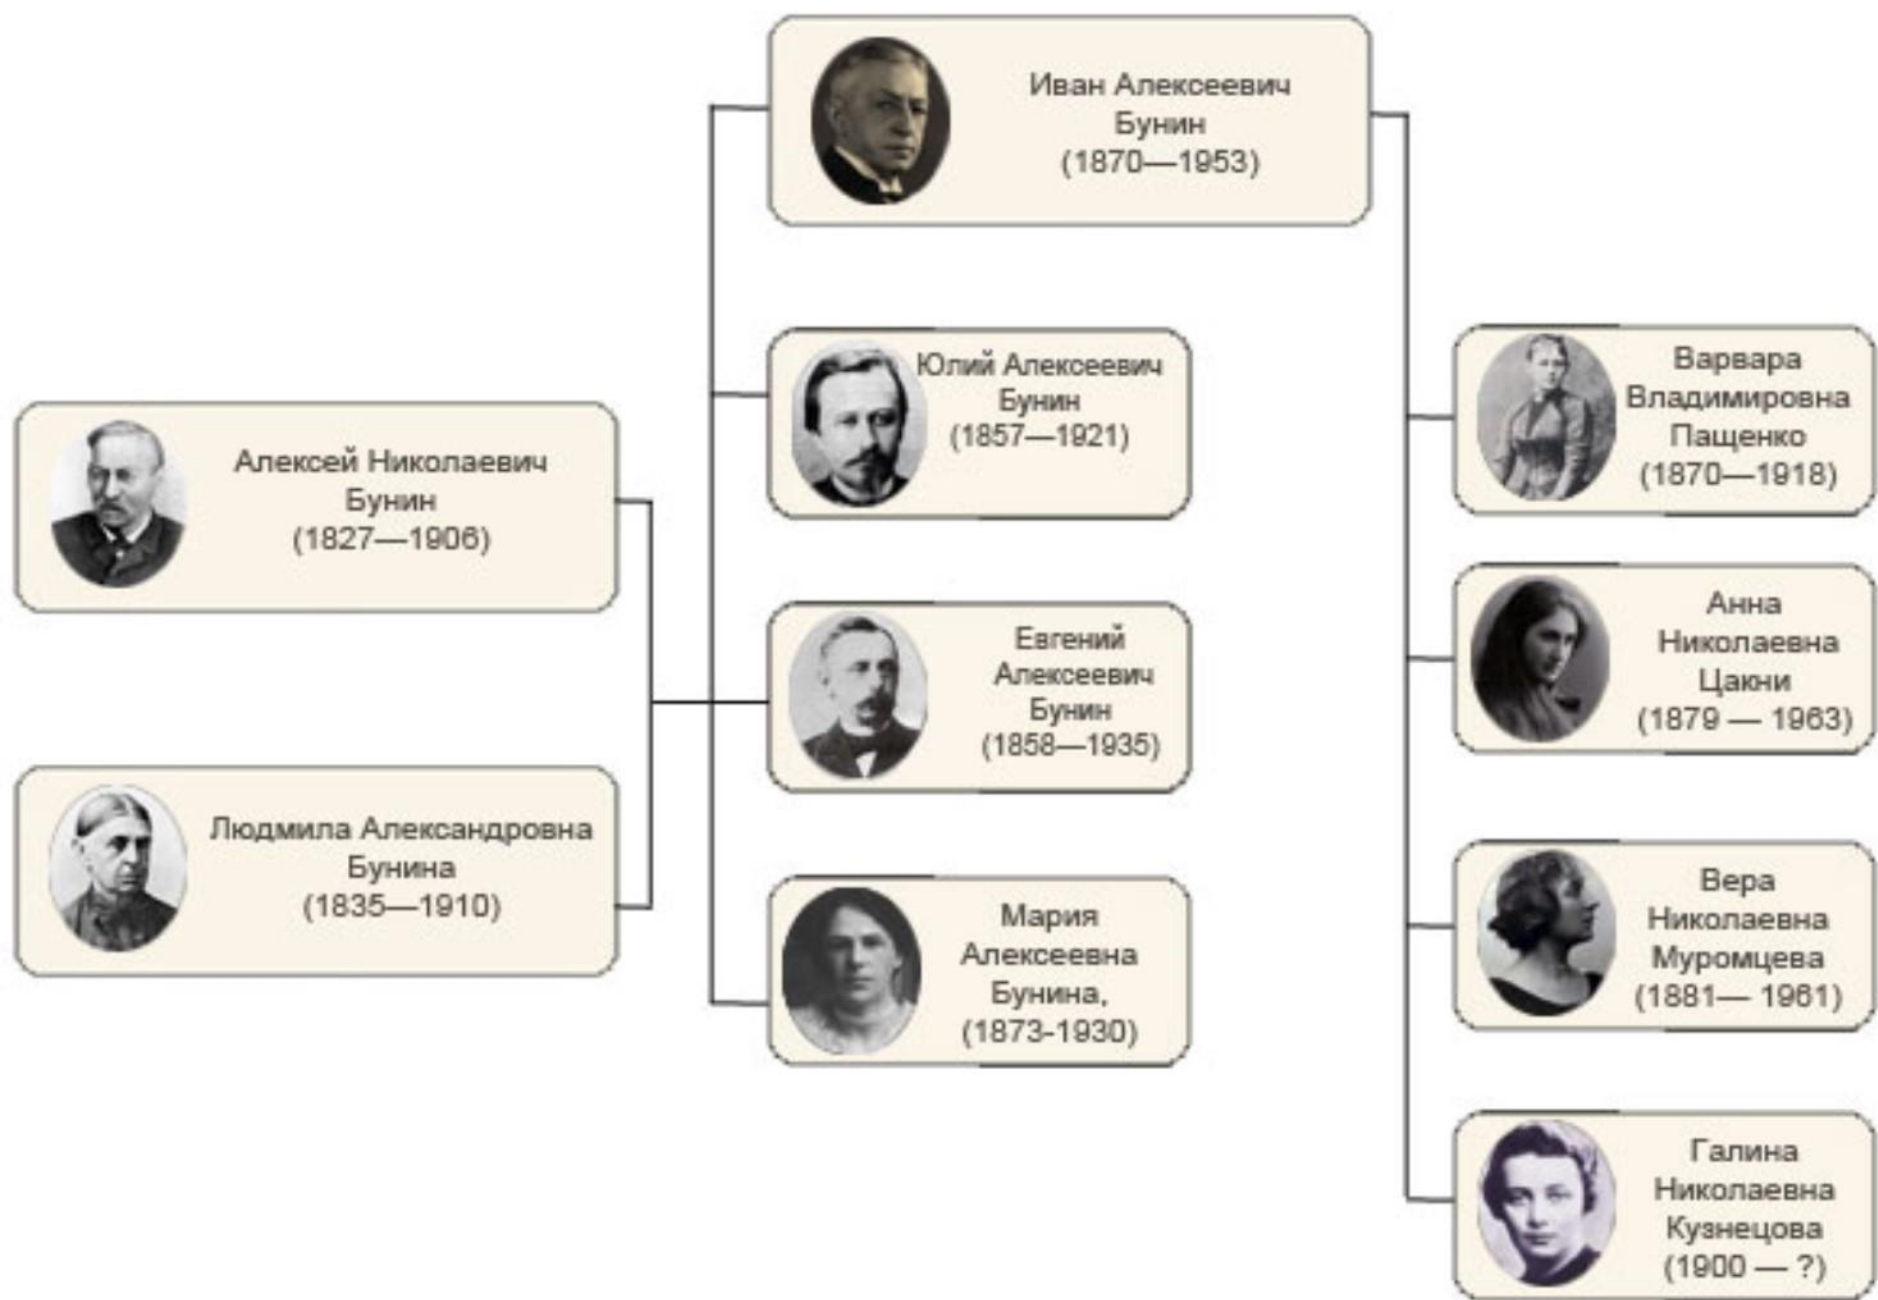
Иван Алексеевич Бунин (1870—1953)

Юлий Алексеевич Бунин (1857—1921)

Алексей Николаевич Бунин (1827—1906)

Евгений Алексеевич Бунин (1858—1935)

Людмила Александровна Бунина (1835—1910)

Мария Алексеевна Бунина, (1873-1930)

Варвара Владимировна Пащенко (1870—1918)

Анна Николаевна Цакни (1879 — 1963)

Вера Николаевна Муромцева (1881— 1961)

Галина Николаевна Кузнецова (1900 — ?)